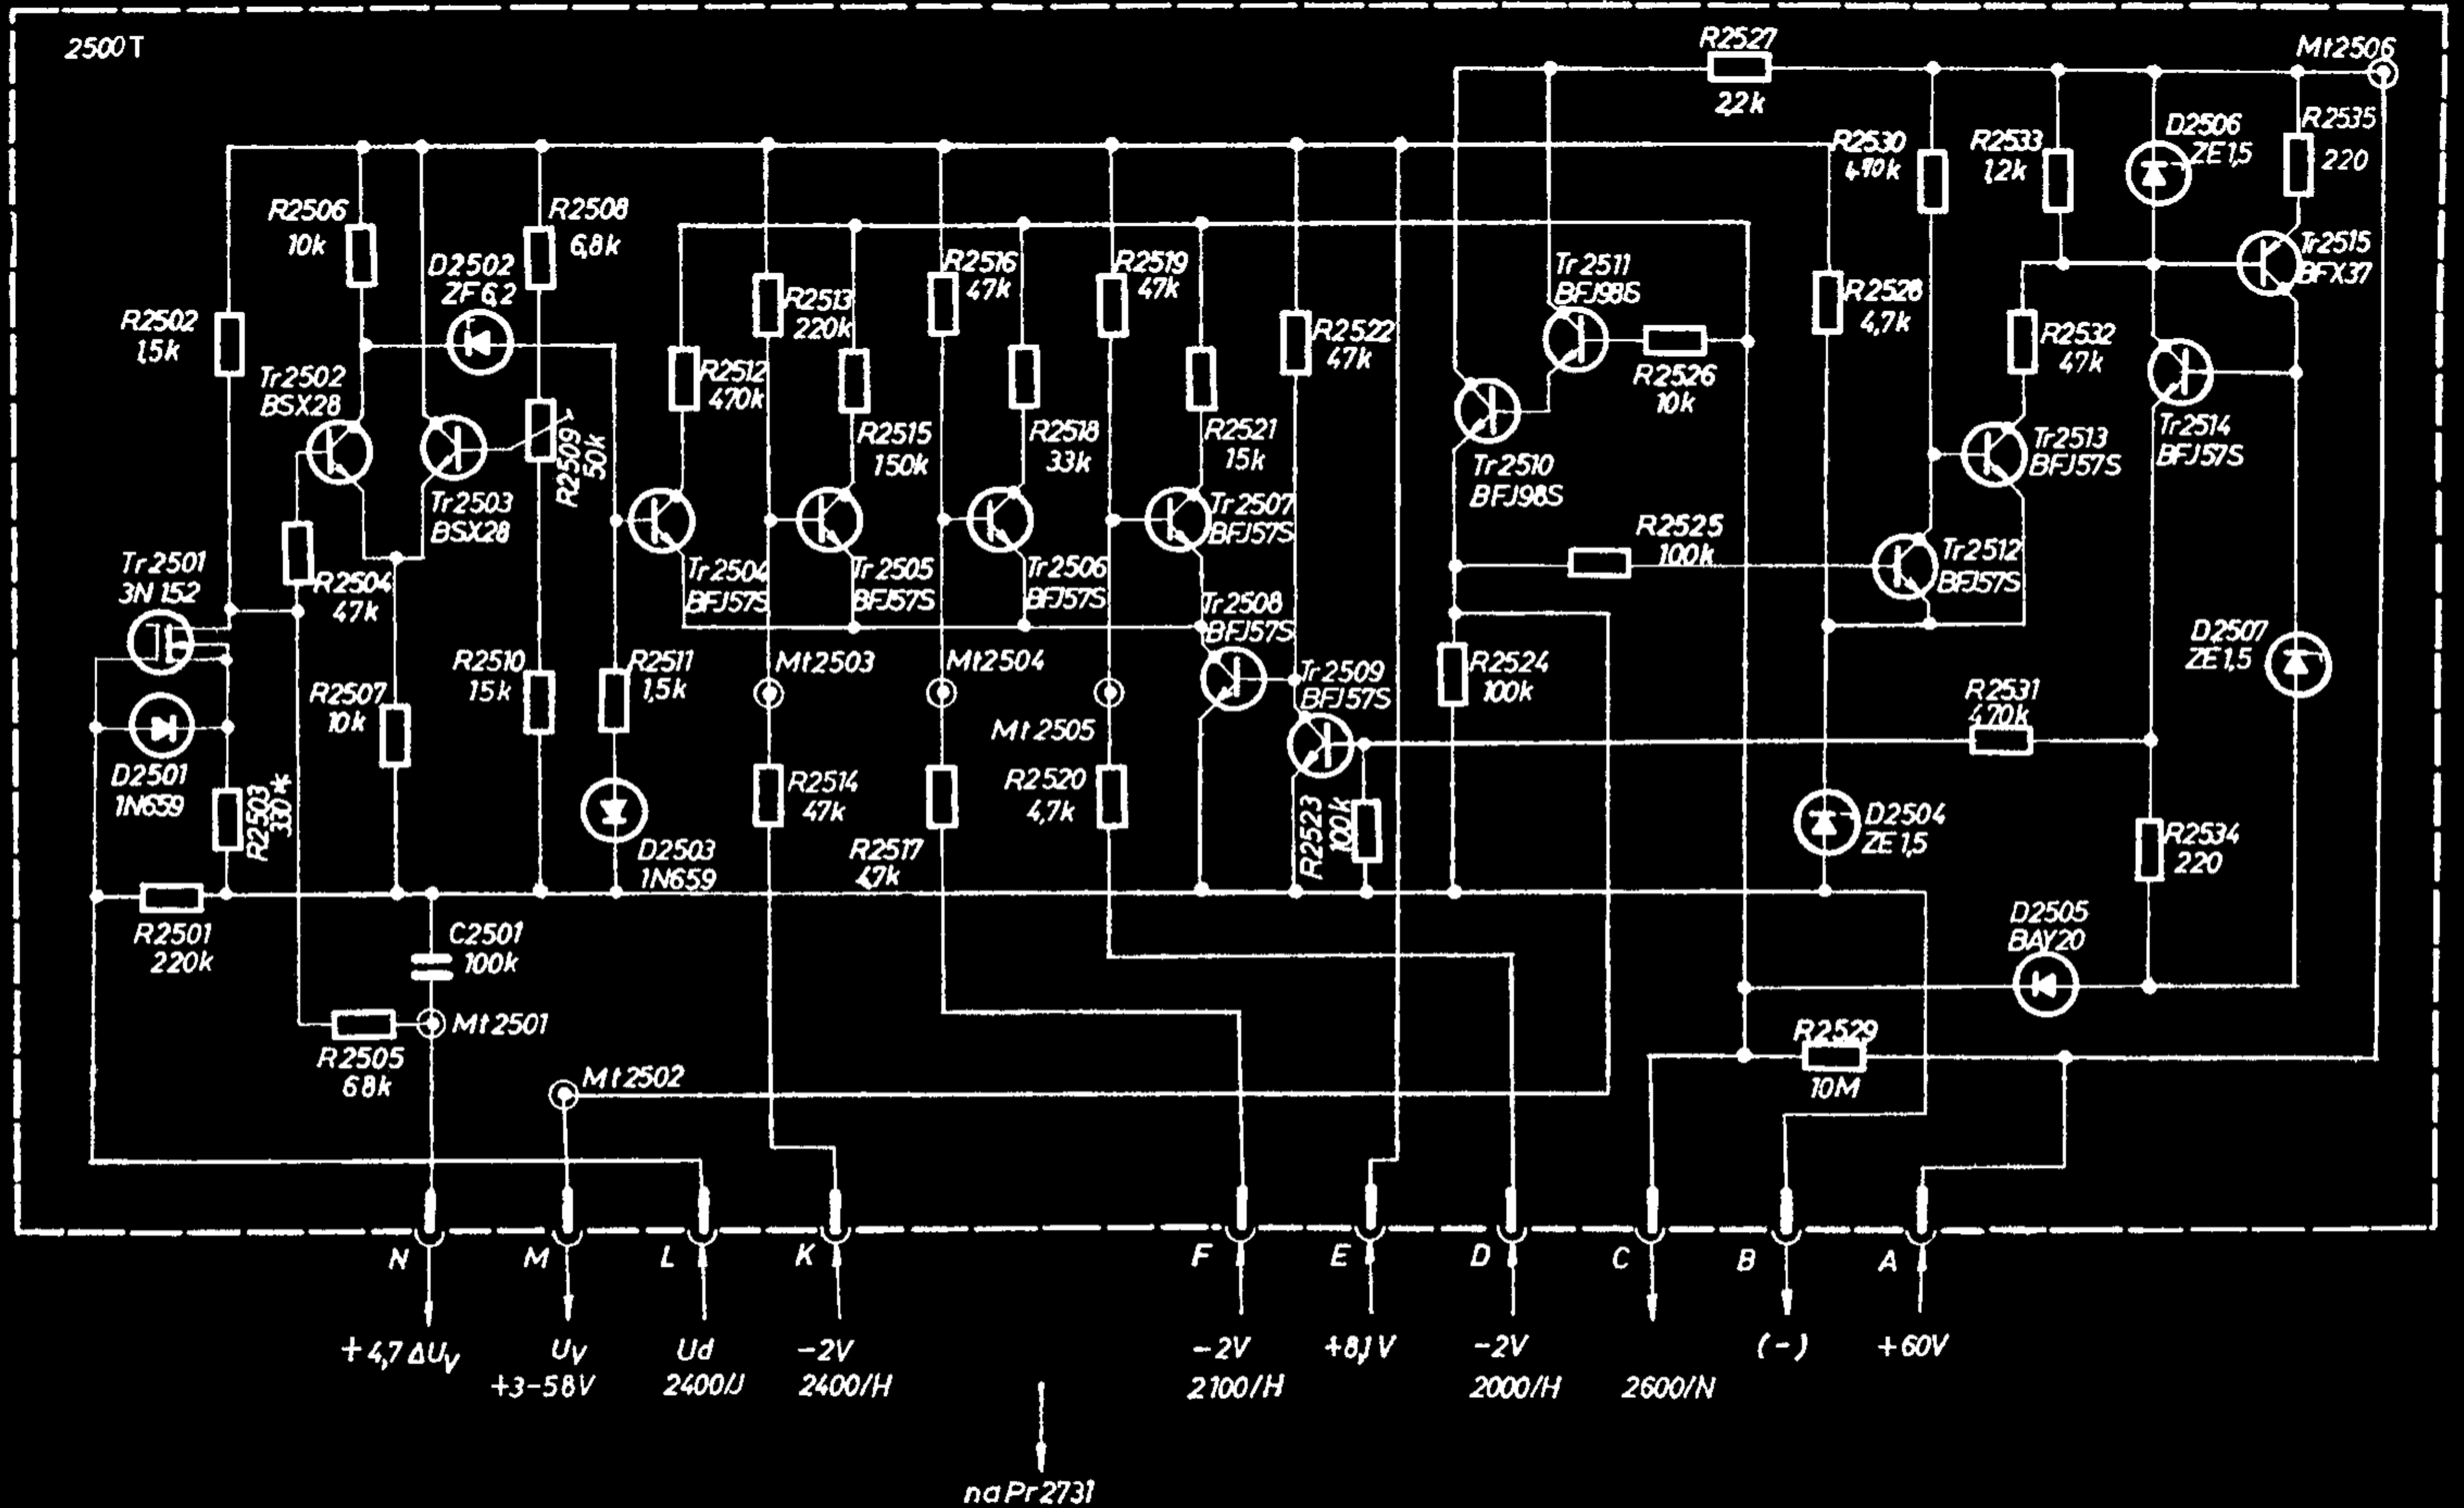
2500 T

R2527
2,2k
Mt2506

R2506
10k
R2508
6,8k
D2502
ZF 6,2
R2502
1,5k
Tr2502
BSX28
Tr2503
BSX28
R2509
50k
R2504
47k
Tr2501
3N 152
D2501
1N659
R2503
330*
R2507
10k
R2510
15k
R2511
1,5k
D2503
1N659
R2501
220k
C2501
100k
Mt2501
R2505
68k
Mt2502

R2513
220k
R2512
470k
R2515
150k
Tr2504
BFJ57S
Tr2505
BFJ57S
Mt2503
R2514
47k

R2516
47k
R2518
33k
Tr2506
BFJ57S
Mt2504
R2517
47k

R2519
47k
R2521
15k
Tr2507
BFJ57S
Tr2508
BFJ57S
Mt2505
R2520
4,7k
R2522
47k
Tr2509
BFJ57S
R2523
100k

Tr2511
BFJ98S
R2526
10k
Tr2510
BFJ98S
R2525
100k
R2524
100k

R2530
470k
R2533
1,2k
D2506
ZE1,5
R2535
220
Tr2515
BFX37
R2528
4,7k
R2532
47k
Tr2514
BFJ57S
Tr2513
BFJ57S
Tr2512
BFJ57S
D2507
ZE1,5
R2531
470k
D2504
ZE1,5
R2534
220
D2505
BAY20
R2529
10M

N M L K F E D C B A

+4,7 ΔU$_V$
U$_V$
+3-58V
Ud
2400/J
-2V
2400/H
-2V
2100/H
+8,1V
-2V
2000/H
2600/N
(-)
+60V

na Pr 2731